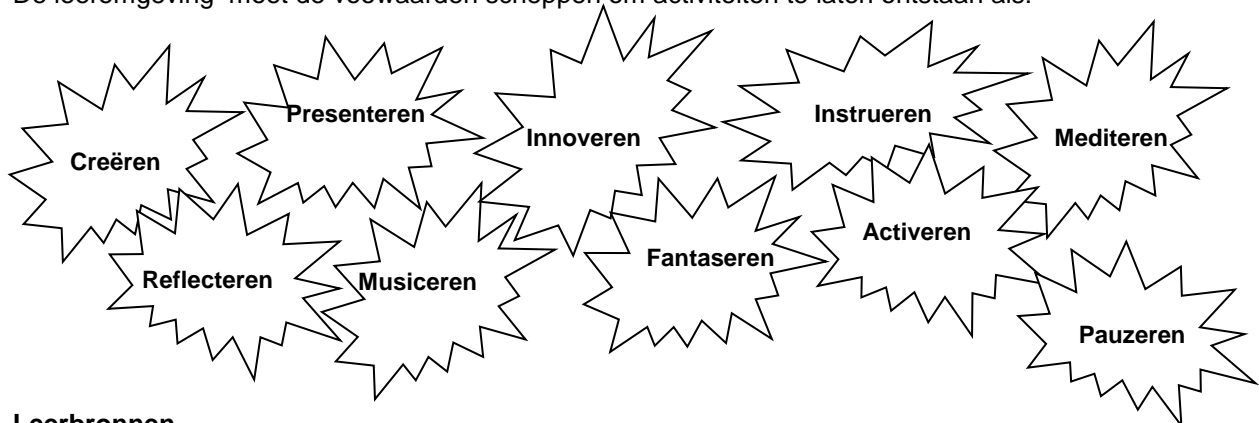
De leeromgeving moet de voorwaarden scheppen om activiteiten te laten ontstaan als:

Creëren

Presenteren

Innoveren

Instrueren

Mediteren

Reflecteren

Musiceren

Fantaseren

Activeren

Pauzeren

Leerbronnen